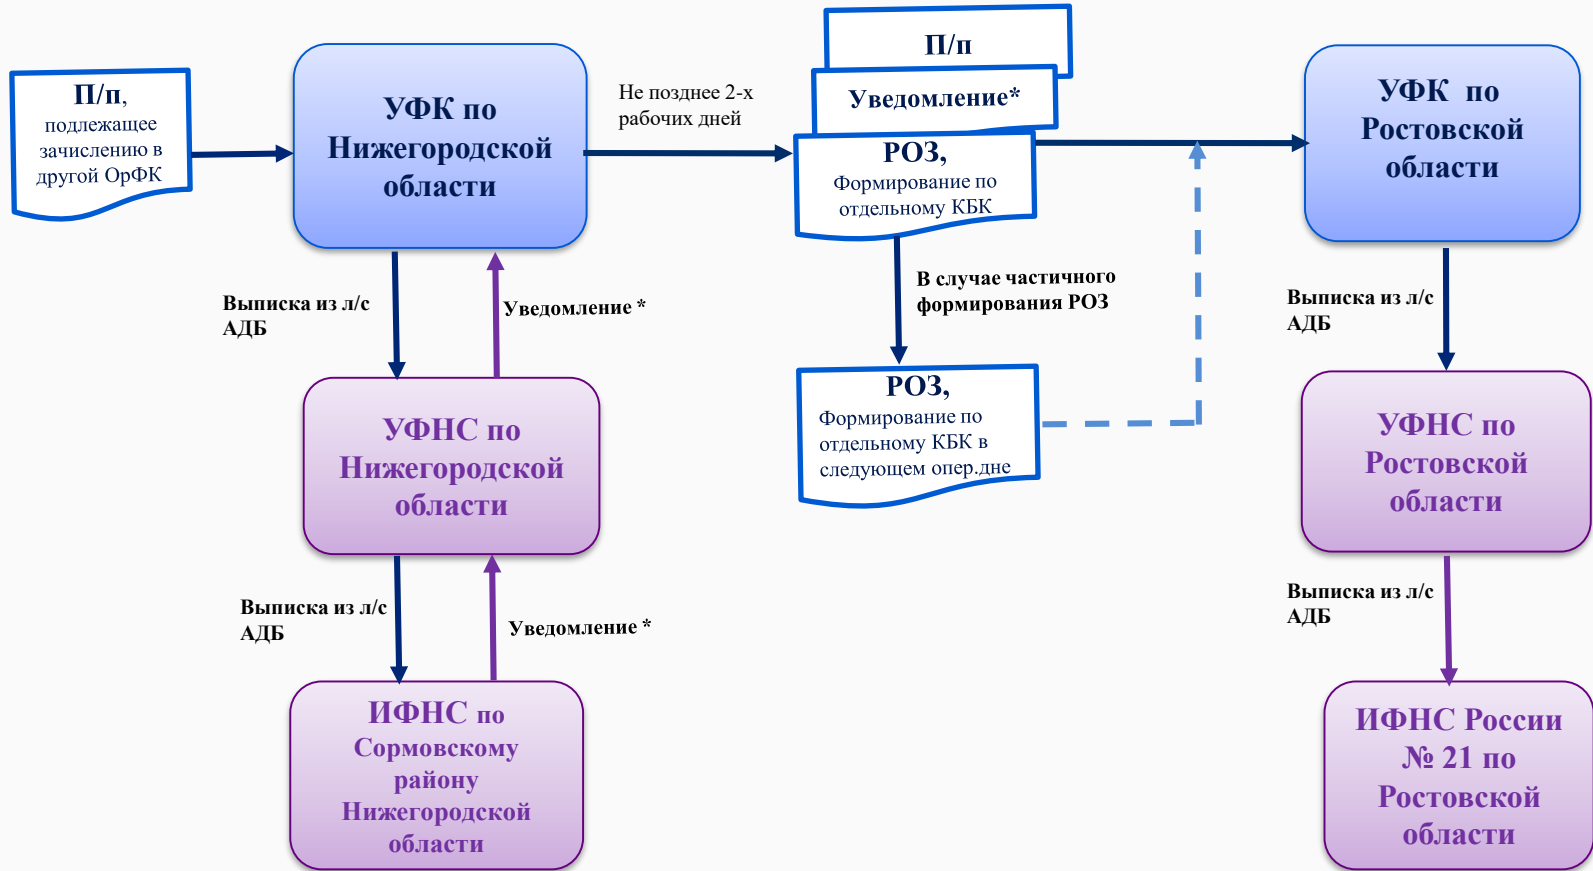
П/п, подлежащее зачислению в другой ОрФК

УФК по Нижегородской области

Не позднее 2-х рабочих дней

П/п

Уведомление*

РОЗ, Формирование по отдельному КБК

УФК по Ростовской области

Выписка из л/с АДБ

Уведомление *

В случае частичного формирования РОЗ

РОЗ, Формирование по отдельному КБК в следующем опер.дне

Выписка из л/с АДБ

УФНС по Нижегородской области

УФНС по Ростовской области

Выписка из л/с АДБ

Уведомление *

Выписка из л/с АДБ

ИФНС по Сормовскому району Нижегородской области

ИФНС России № 21 по Ростовской области